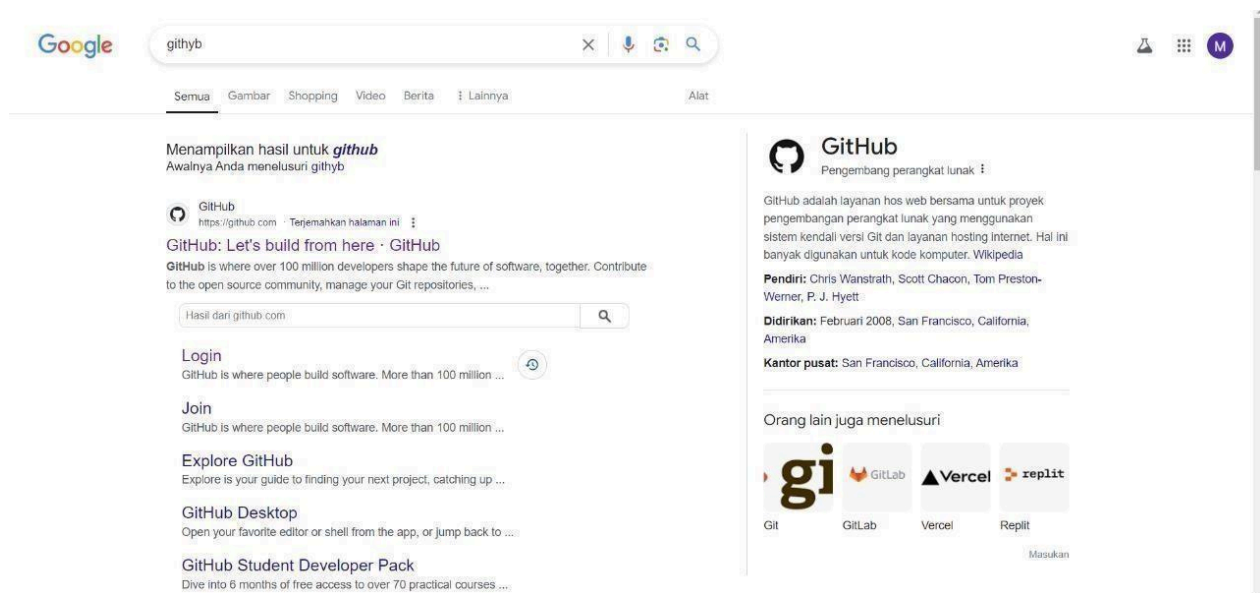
Google

githyb

M

Semua Gambar Shopping Video Berita ⋮ Lainnya Alat

Menampilkan hasil untuk ***github***
Awalnya Anda menelusuri githyb

GitHub
https://github.com · Terjemahkan halaman ini ⋮

GitHub: Let's build from here · GitHub
**GitHub** is where over 100 million developers shape the future of software, together. Contribute to the open source community, manage your Git repositories, ...

Hasil dari github.com

Login
GitHub is where people build software. More than 100 million ...

Join
GitHub is where people build software. More than 100 million ...

Explore GitHub
Explore is your guide to finding your next project, catching up ...

GitHub Desktop
Open your favorite editor or shell from the app, or jump back to ...

GitHub Student Developer Pack
Dive into 6 months of free access to over 70 practical courses ...

GitHub
Pengembang perangkat lunak ⋮

GitHub adalah layanan hos web bersama untuk proyek pengembangan perangkat lunak yang menggunakan sistem kendali versi Git dan layanan hosting internet. Hal ini banyak digunakan untuk kode komputer. Wikipedia

**Pendiri:** Chris Wanstrath, Scott Chacon, Tom Preston-Werner, P. J. Hyett

**Didirikan:** Februari 2008, San Francisco, California, Amerika

**Kantor pusat:** San Francisco, California, Amerika

Orang lain juga menelusuri

gi GitLab Vercel replit

Git GitLab Vercel Replit

Masukan